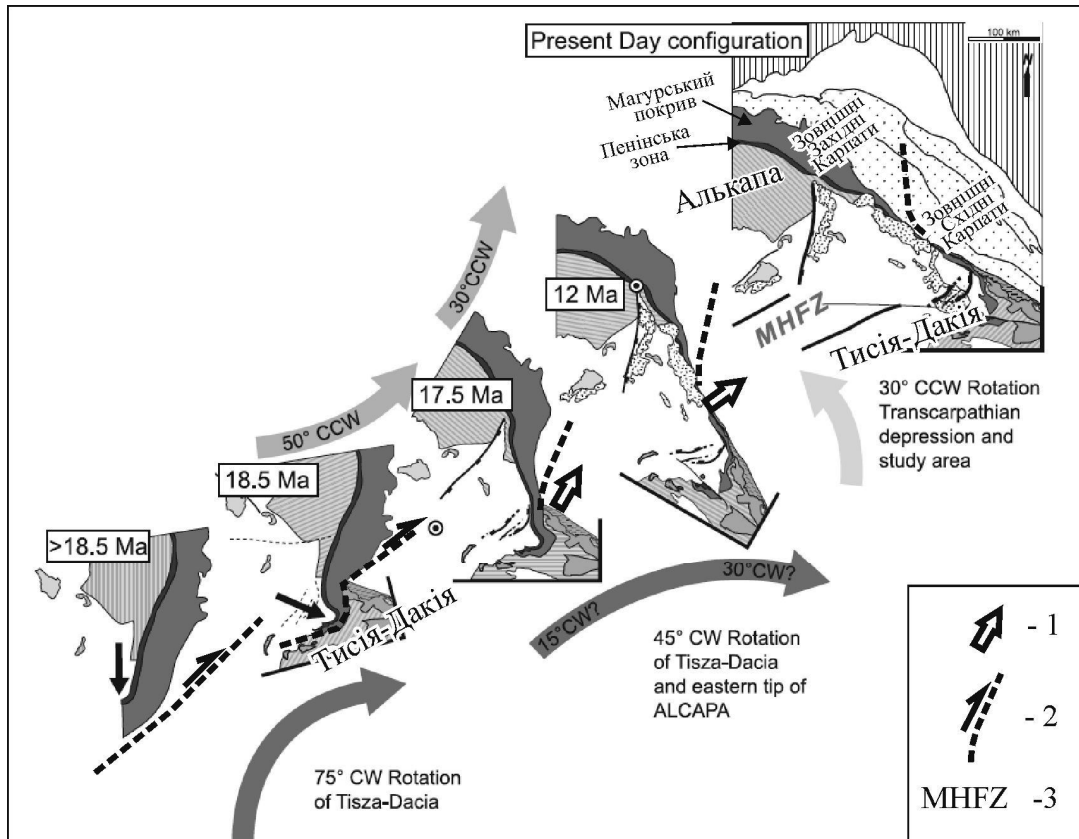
Present Day configuration

100 km

N

Магурський покрив

Пенінська зона

Зовнішні Західні Карпати

Зовнішні Східні Карпати

Алькапа

MHFZ

Тисія-Дакія

30°CCW

12 Ma

17.5 Ma

50° CCW

18.5 Ma

>18.5 Ma

Тисія-Дакія

30° CCW Rotation Transcarpathian depression and study area

30°CW?

15°CW?

45° CW Rotation of Tisza-Dacia and eastern tip of ALCAPA

75° CW Rotation of Tisza-Dacia

- 1

- 2

MHFZ -3